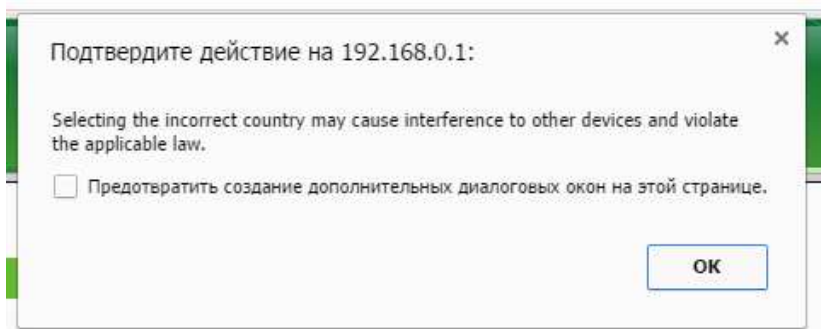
Подтвердите действие на 192.168.0.1:

×

Selecting the incorrect country may cause interference to other devices and violate the applicable law.

Предотвратить создание дополнительных диалоговых окон на этой странице.

OK